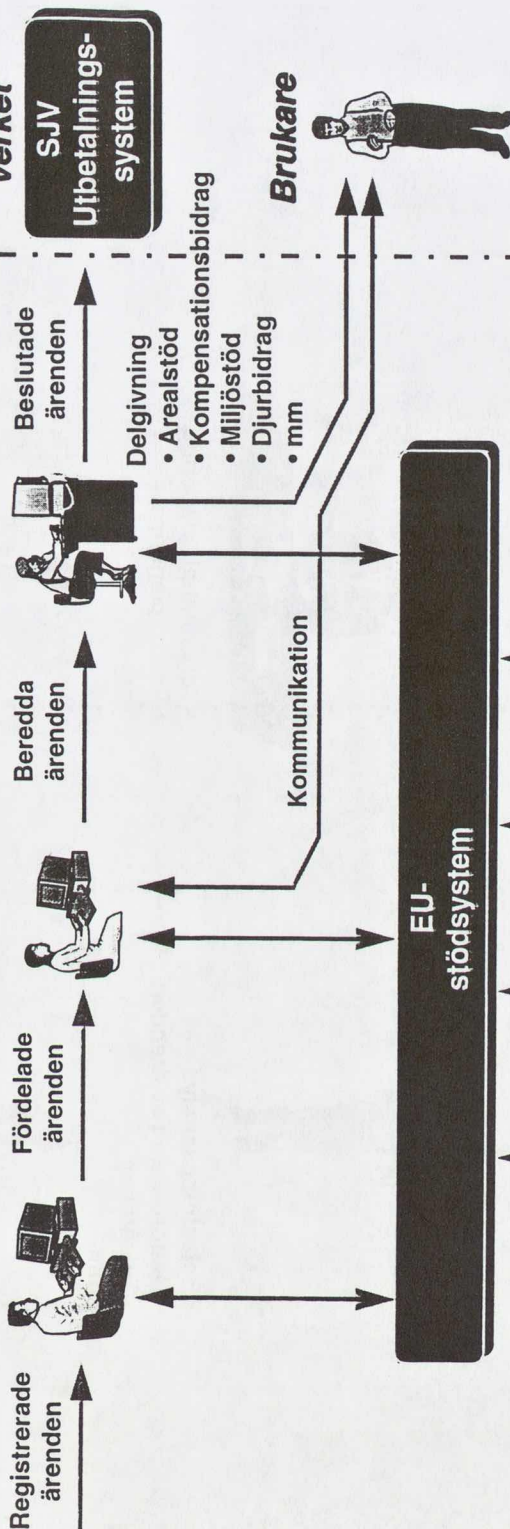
Registrerade ärenden

Fördelade ärenden

Beredda ärenden

Beslutade ärenden

verket

SJV Utbetalningssystem

Kommunikation

Delgivning
• Arealstöd
• Kompensationsbidrag
• Miljöstöd
• Djurbidrag
• mm

Brukare

EU-stödsystem